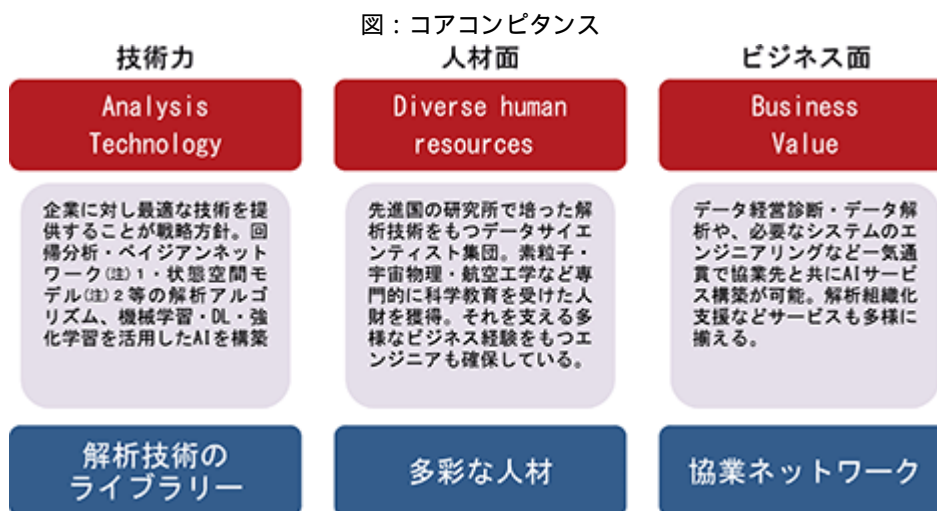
図：コアコンピタンス

技術力

Analysis Technology

企業に対し最適な技術を提供することが戦略方針。回帰分析・ベイジアンネットワーク(注)１・状態空間モデル(注)２等の解析アルゴリズム、機械学習・DL・強化学習を活用したAIを構築

解析技術のライブラリー

人材面

Diverse human resources

先進国の研究所で培った解析技術をもつデータサイエンティスト集団。素粒子・宇宙物理・航空工学など専門的に科学教育を受けた人財を獲得。それを支える多様なビジネス経験をもつエンジニアも確保している。

多彩な人材

ビジネス面

Business Value

データ経営診断・データ解析や、必要なシステムのエンジニアリングなど一気通貫で協業先と共にAIサービス構築が可能。解析組織化支援などサービスも多様に揃える。

協業ネットワーク